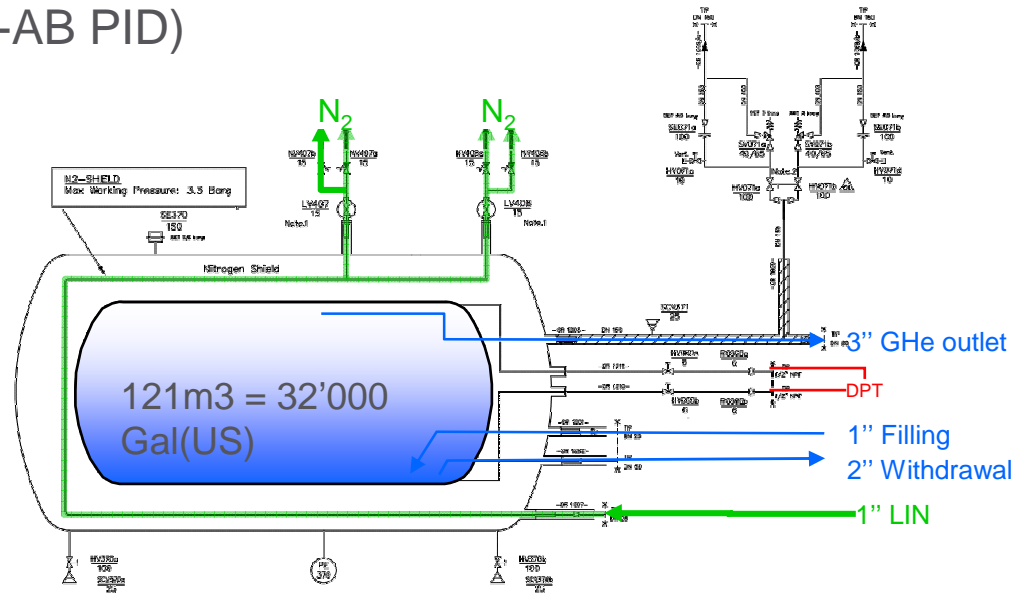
-AB PID)

$N_2$

$N_2$

N2-SHIELD
Max Working Pressure: 3.5 Barg

SE370
150

NV407b
15

NV407a
15

LV407
15
Note.1

NV408a
15

NV408b
15

LV408
15
Note.1

Nitrogen Shield

121m3 = 32'000 Gal(US)

SV371a
100

SV371b
100

HV371a
10

HV371b
10

HV371a
100

HV371b
100

3'' GHe outlet

DPT

1'' Filling

2'' Withdrawal

1'' LIN

HV370a
100

HV370b
100

PI
370